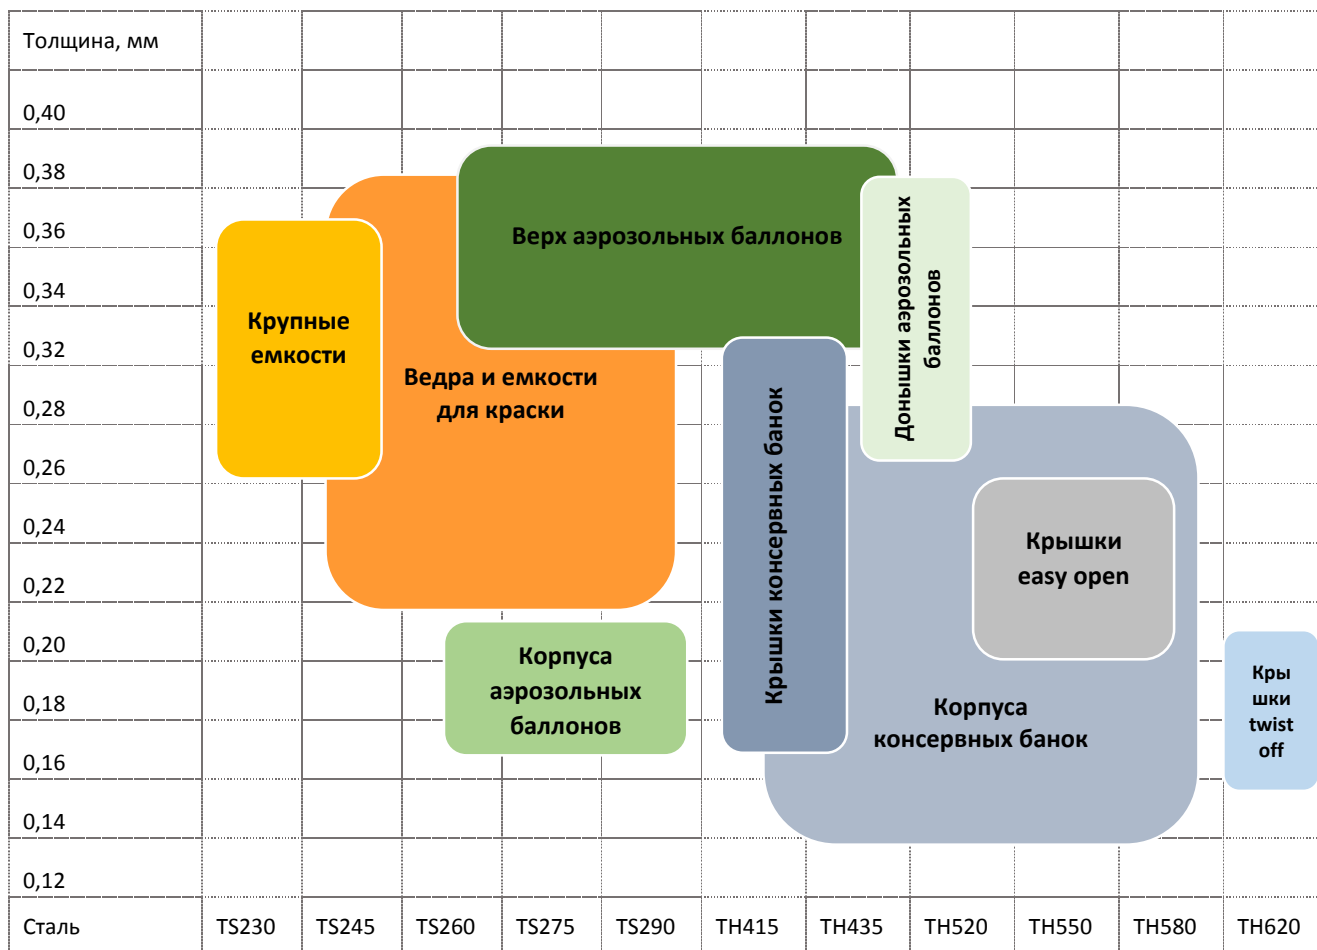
Толщина, мм

0,40
0,38
0,36
0,34
0,32
0,28
0,26
0,24
0,22
0,20
0,18
0,16
0,14
0,12

Верх аэрозольных баллонов

Донышки аэрозольных баллонов

Крупные емкости

Ведра и емкости для краски

Крышки консервных банок

Крышки easy open

Корпуса аэрозольных баллонов

Корпуса консервных банок

Кры шки twist off

| Сталь | TS230 | TS245 | TS260 | TS275 | TS290 | TH415 | TH435 | TH520 | TH550 | TH580 | TH620 |
|---|---|---|---|---|---|---|---|---|---|---|---|